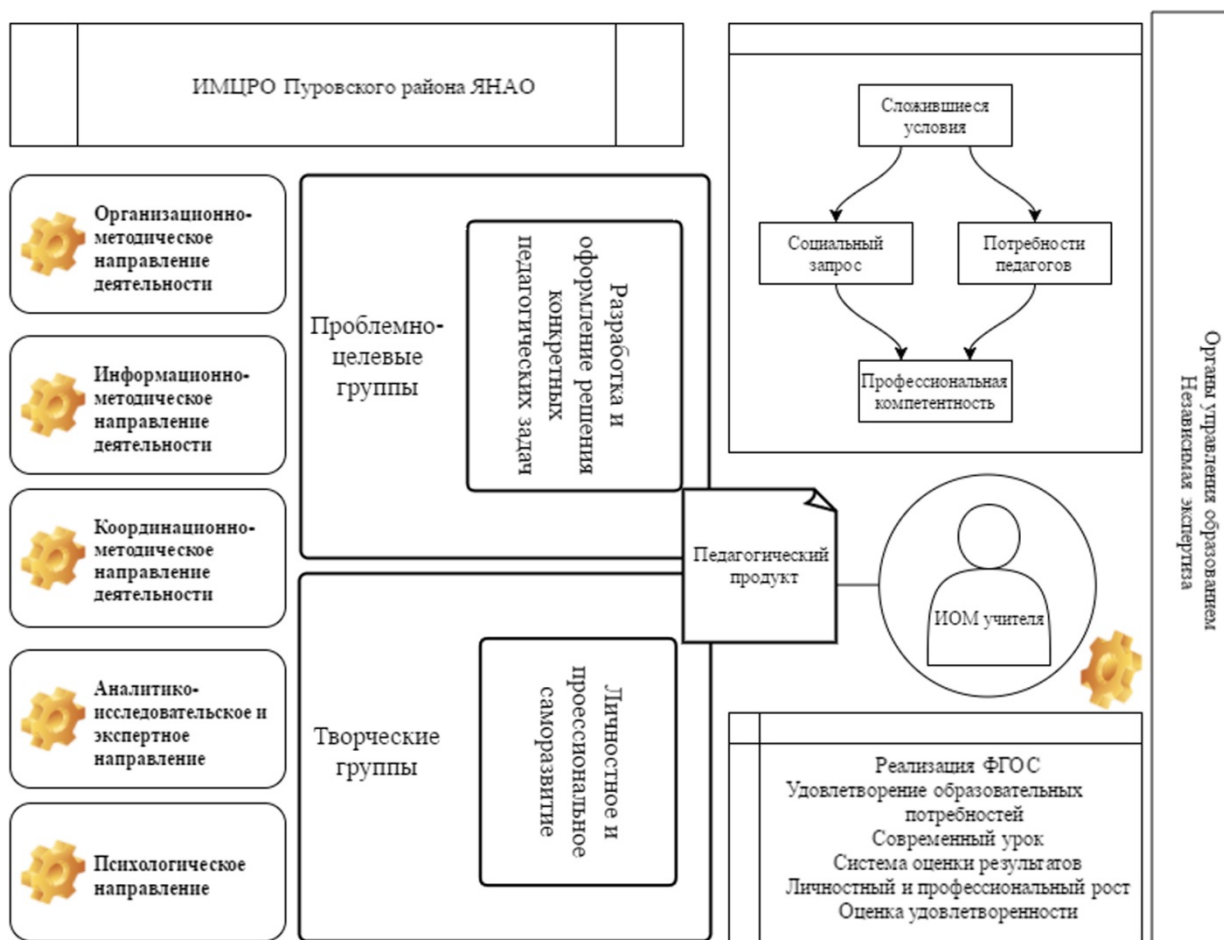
ИМЦРО Пуровского района ЯНАО

Организационно-методическое направление деятельности

Информационно-методическое направление деятельности

Координационно-методическое направление деятельности

Аналитико-исследовательское и экспертное направление

Психологическое направление

Проблемно-целевые группы

Разработка и оформление решения конкретных педагогических задач

Творческие группы

Личностное и проессиональное саморазвитие

Педагогический продукт

Сложившиеся условия

Социальный запрос

Потребности педагогов

Профессиональная компетентность

ИОМ учителя

Реализация ФГОС
Удовлетворение образовательных потребностей
Современный урок
Система оценки результатов
Личностный и профессиональный рост
Оценка удовлетворенности

Органы управления образованием
Независимая экспертиза